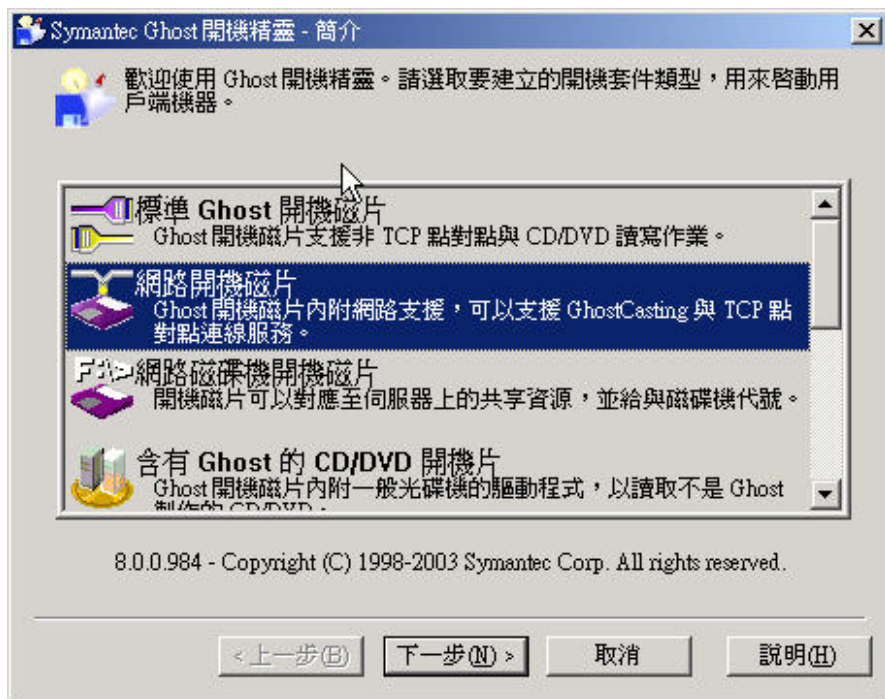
Symantec Ghost 開機精靈 - 簡介

歡迎使用 Ghost 開機精靈。請選取要建立的開機套件類型，用來啓動用戶端機器。

標準 Ghost 開機磁片
Ghost 開機磁片支援非 TCP 點對點與 CD/DVD 讀寫作業。

網路開機磁片
Ghost 開機磁片內附網路支援，可以支援 GhostCasting 與 TCP 點對點連線服務。

網路磁碟機開機磁片
開機磁片可以對應至伺服器上的共享資源，並給與磁碟機代號。

含有 Ghost 的 CD/DVD 開機片
Ghost 開機磁片內附一般光碟機的驅動程式，以讀取不是 Ghost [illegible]

8.0.0.984 - Copyright (C) 1998-2003 Symantec Corp. All rights reserved.

< 上一步(B)　下一步(N) >　取消　說明(H)